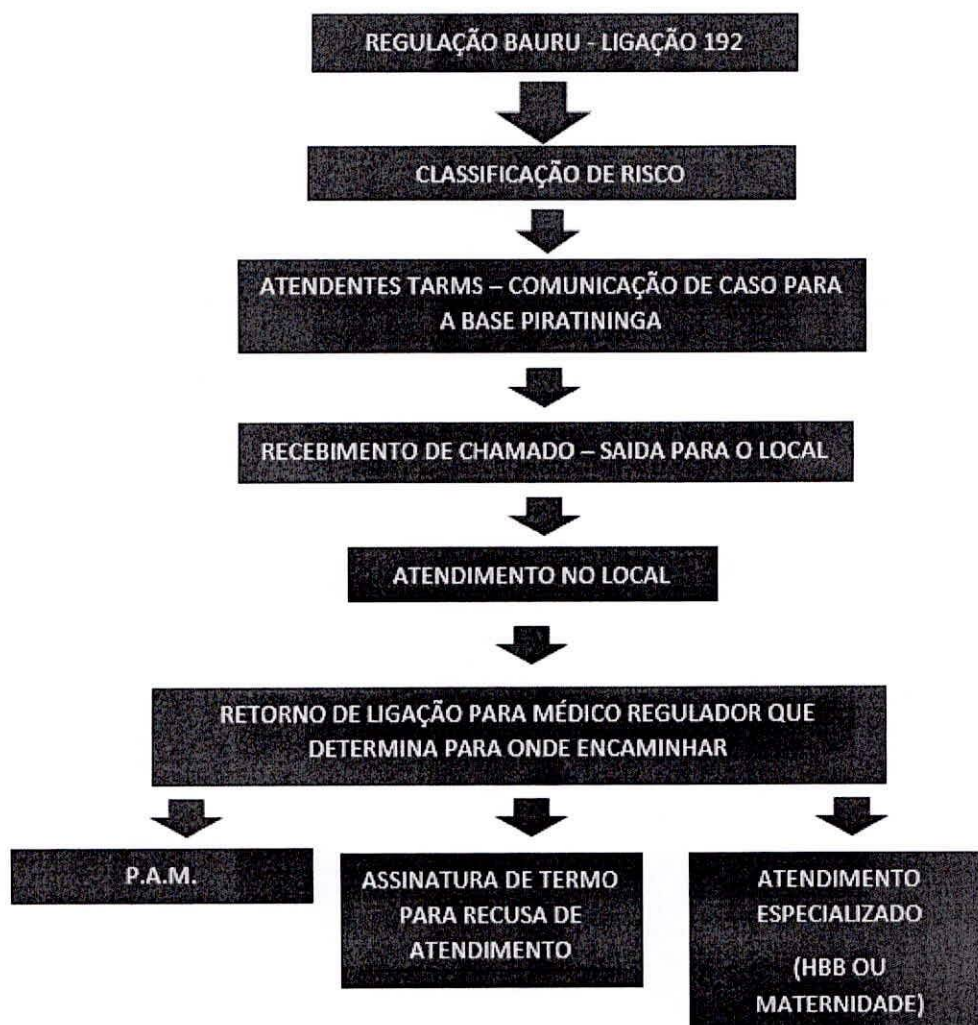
REGULAÇÃO BAURU - LIGAÇÃO 192

CLASSIFICAÇÃO DE RISCO

ATENDENTES TARMS – COMUNICAÇÃO DE CASO PARA A BASE PIRATININGA

RECEBIMENTO DE CHAMADO – SAIDA PARA O LOCAL

ATENDIMENTO NO LOCAL

RETORNO DE LIGAÇÃO PARA MÉDICO REGULADOR QUE DETERMINA PARA ONDE ENCAMINHAR

P.A.M.

ASSINATURA DE TERMO PARA RECUSA DE ATENDIMENTO

ATENDIMENTO ESPECIALIZADO

(HBB OU MATERNIDADE)